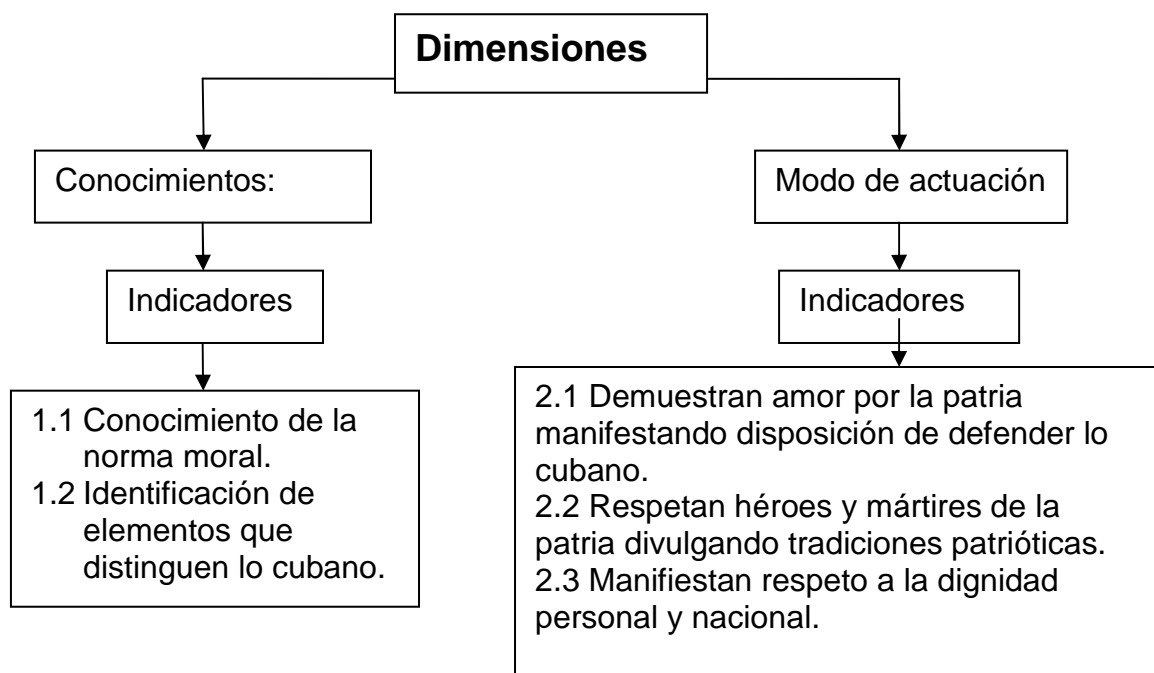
Dimensiones

Conocimientos:

Indicadores

1.1 Conocimiento de la norma moral.
1.2 Identificación de elementos que distinguen lo cubano.

Modo de actuación

Indicadores

2.1 Demuestran amor por la patria manifestando disposición de defender lo cubano.
2.2 Respetan héroes y mártires de la patria divulgando tradiciones patrióticas.
2.3 Manifiestan respeto a la dignidad personal y nacional.